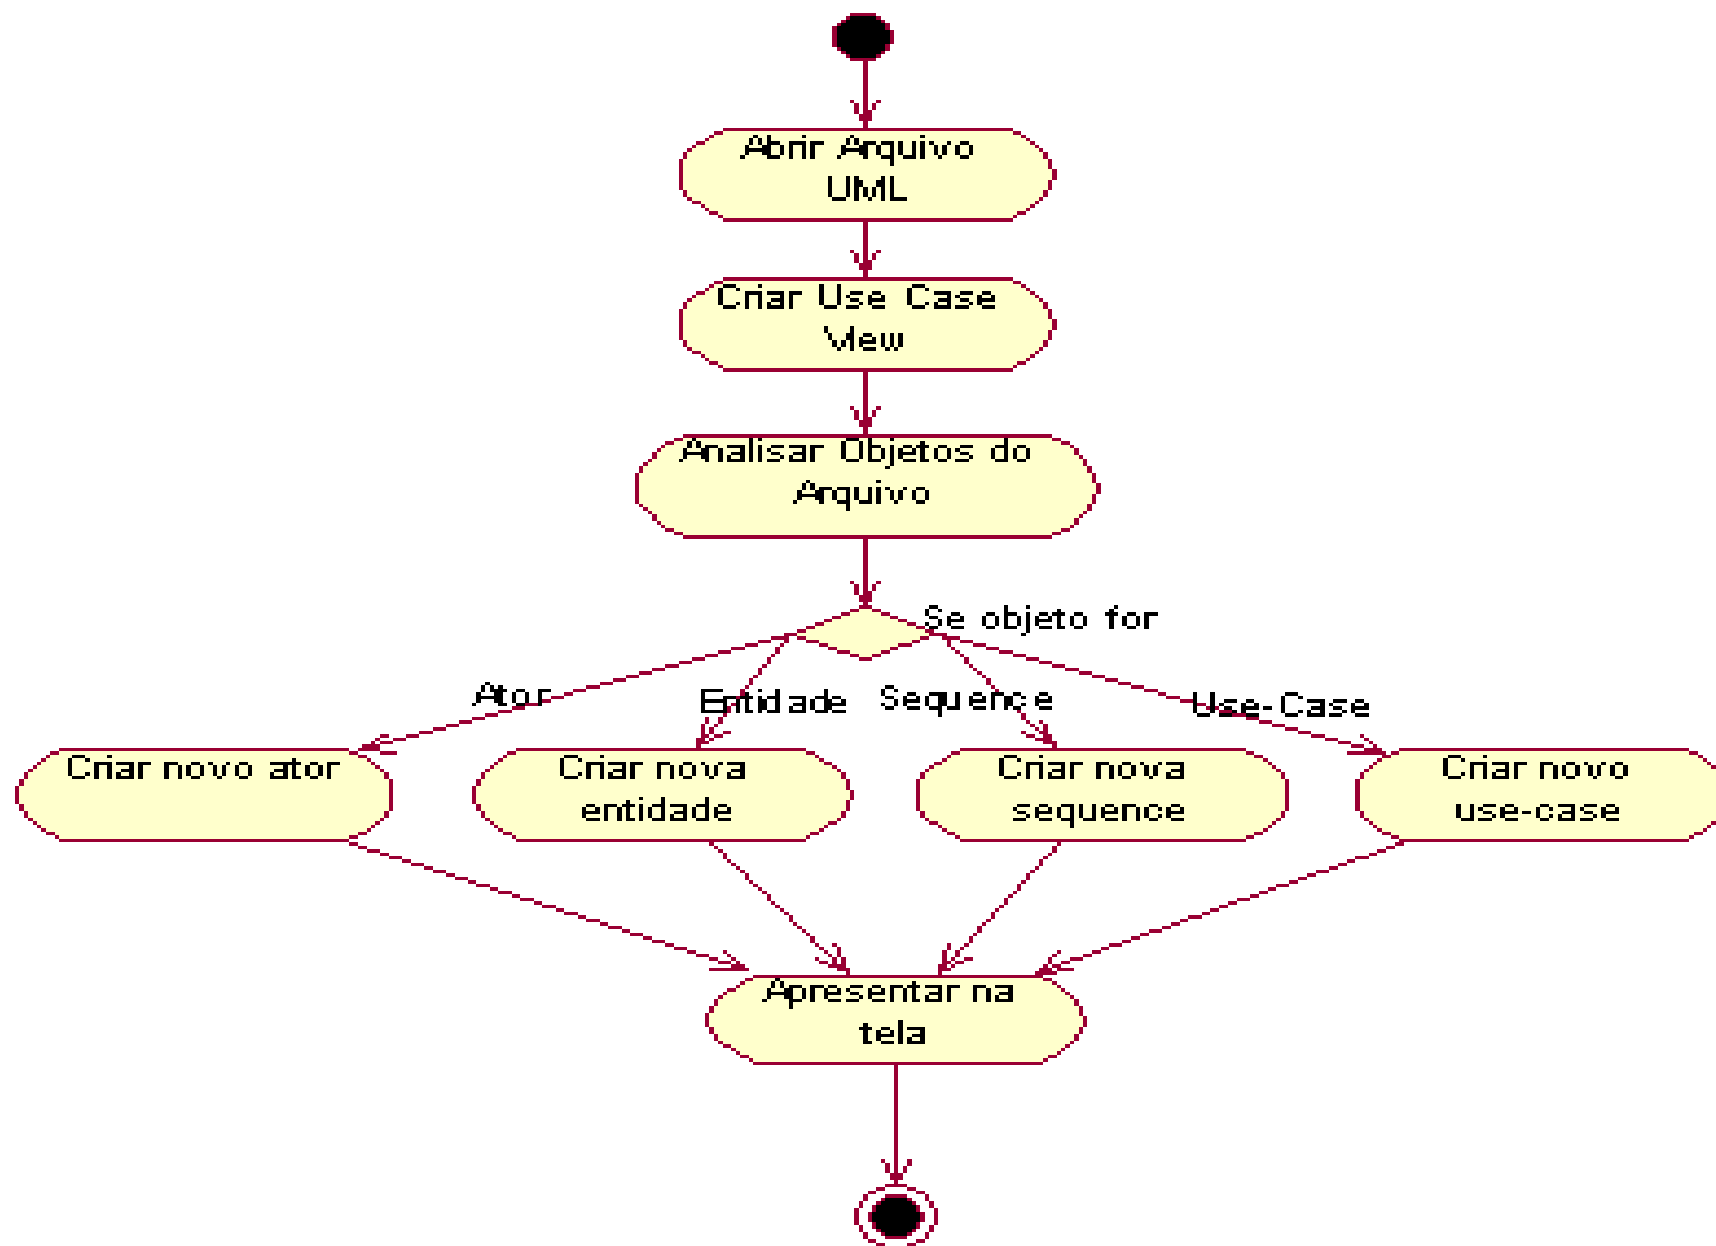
Abrir Arquivo UML

Criar Use Case View

Analisar Objetos do Arquivo

Se objeto for

Ator

Entidade

Sequence

Use-Case

Criar novo ator

Criar nova entidade

Criar nova sequence

Criar novo use-case

Apresentar na tela